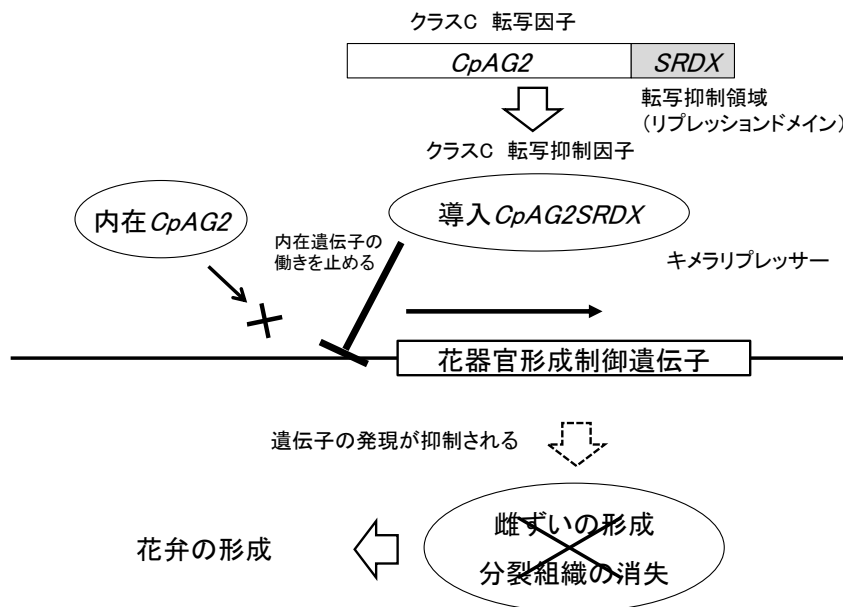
クラスC 転写因子

*CpAG2* *SRDX*

転写抑制領域
(リプレッションドメイン)

クラスC 転写抑制因子

内在*CpAG2*

導入*CpAG2SRDX*

内在遺伝子の働きを止める

キメラリプレッサー

花器官形成制御遺伝子

遺伝子の発現が抑制される

雌ずいの形成
分裂組織の消失

花弁の形成